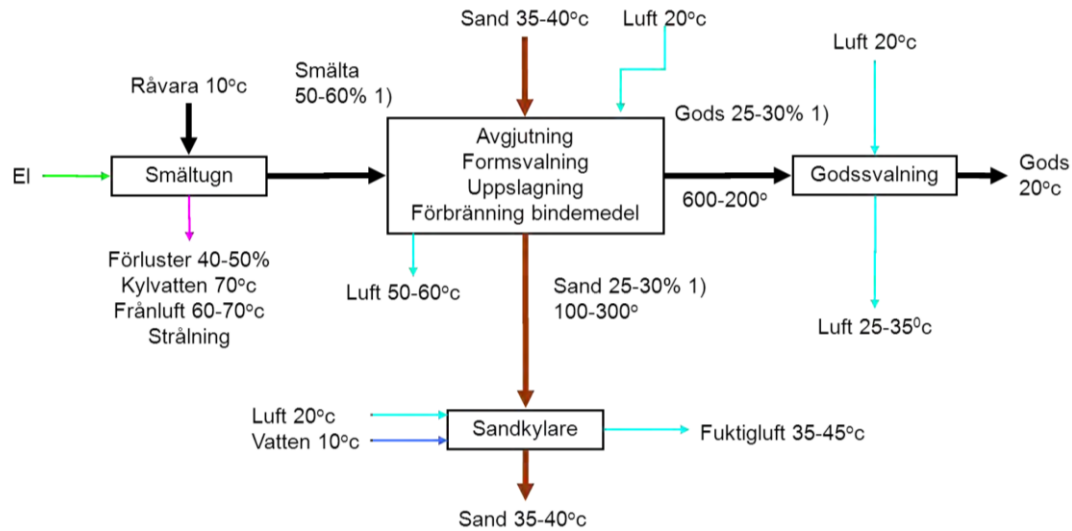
Sand 35-40°c

Luft 20°c

Luft 20°c

Råvara 10°c

Smälta 50-60% 1)

Gods 25-30% 1)

El

Smältugn

Avgjutning
Formsvalning
Uppslagning
Förbränning bindemedel

600-200°

Godssvalning

Gods 20°c

Förluster 40-50%
Kylvatten 70°c
Frånluft 60-70°c
Strålning

Luft 50-60°c

Sand 25-30% 1)
100-300°

Luft 25-35$^0$c

Luft 20°c
Vatten 10°c

Sandkylare

Fuktigluft 35-45°c

Sand 35-40°c